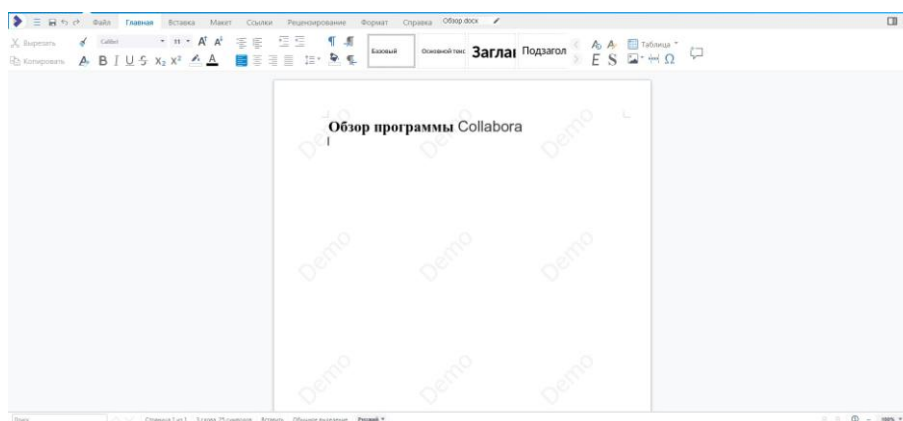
Файл Главная Вставка Макет Ссылки Рецензирование Формат Справка Обзор.docx

Вырезать Копировать Calibri 11 Базовый Основной текс Заглаі Подзагол Таблица

Обзор программы Collabora

Demo Demo Demo Demo Demo Demo Demo Demo Demo

Поиск Страница 1 из 1 3 слова, 25 символов Вставка Обычное выделение Русский 100%